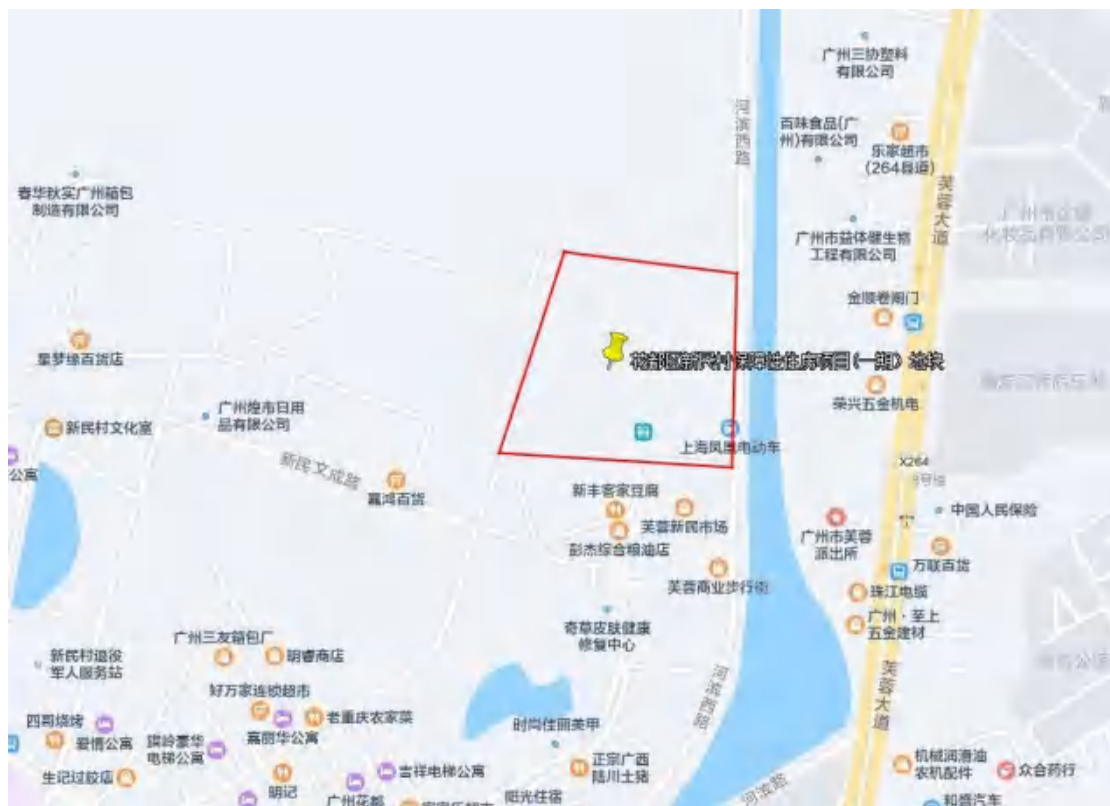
广州三协塑料有限公司

河滨西路

百味食品(广州)有限公司

乐家超市(264县道)

芙蓉大道

春华秋实广州箱包制造有限公司

广州市益体健生物工程有限公司

金顺卷闸门

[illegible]地块

童梦缘百货店

荣兴五金机电

广州煌市日用品有限公司

新民村文化室

上海凤凰电动车

新民文成路

嘉鸿百货

X264

新丰客家豆腐

中国人民保险

芙蓉新民市场

广州市芙蓉派出所

彭杰综合粮油店

万联百货

芙蓉商业步行街

珠江电缆

广州·至上五金建材

奇草皮肤健康修复中心

广州三友箱包厂

明睿商店

新民村退役军人服务站

好万家连锁超市

老重庆农家菜

四哥烧烤

嘉丽华公寓

爱情公寓

旗岭豪华电梯公寓

时尚住丽美甲

生记过胶店

吉祥电梯公寓

正宗广西陆川土猪

机械润滑油农机配件

众合药行

明记

广州花都

阳光住宿

河滨西路

芙蓉大道